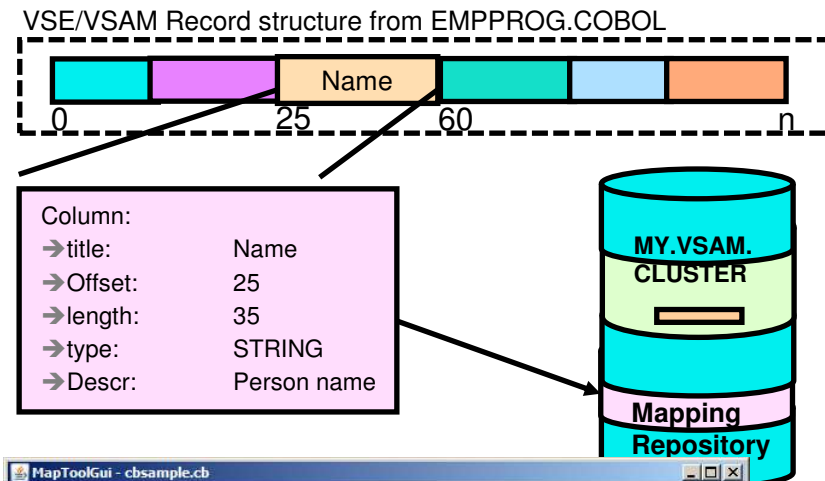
VSE/VSAM Record structure from EMPPROG.COBOL

Name

0 25 60 n

Column:
➔title: Name
➔Offset: 25
➔length: 35
➔type: STRING
➔Descr: Person name

MY.VSAM.
CLUSTER

Mapping
Repository

MapToolGui - cbsample.cb